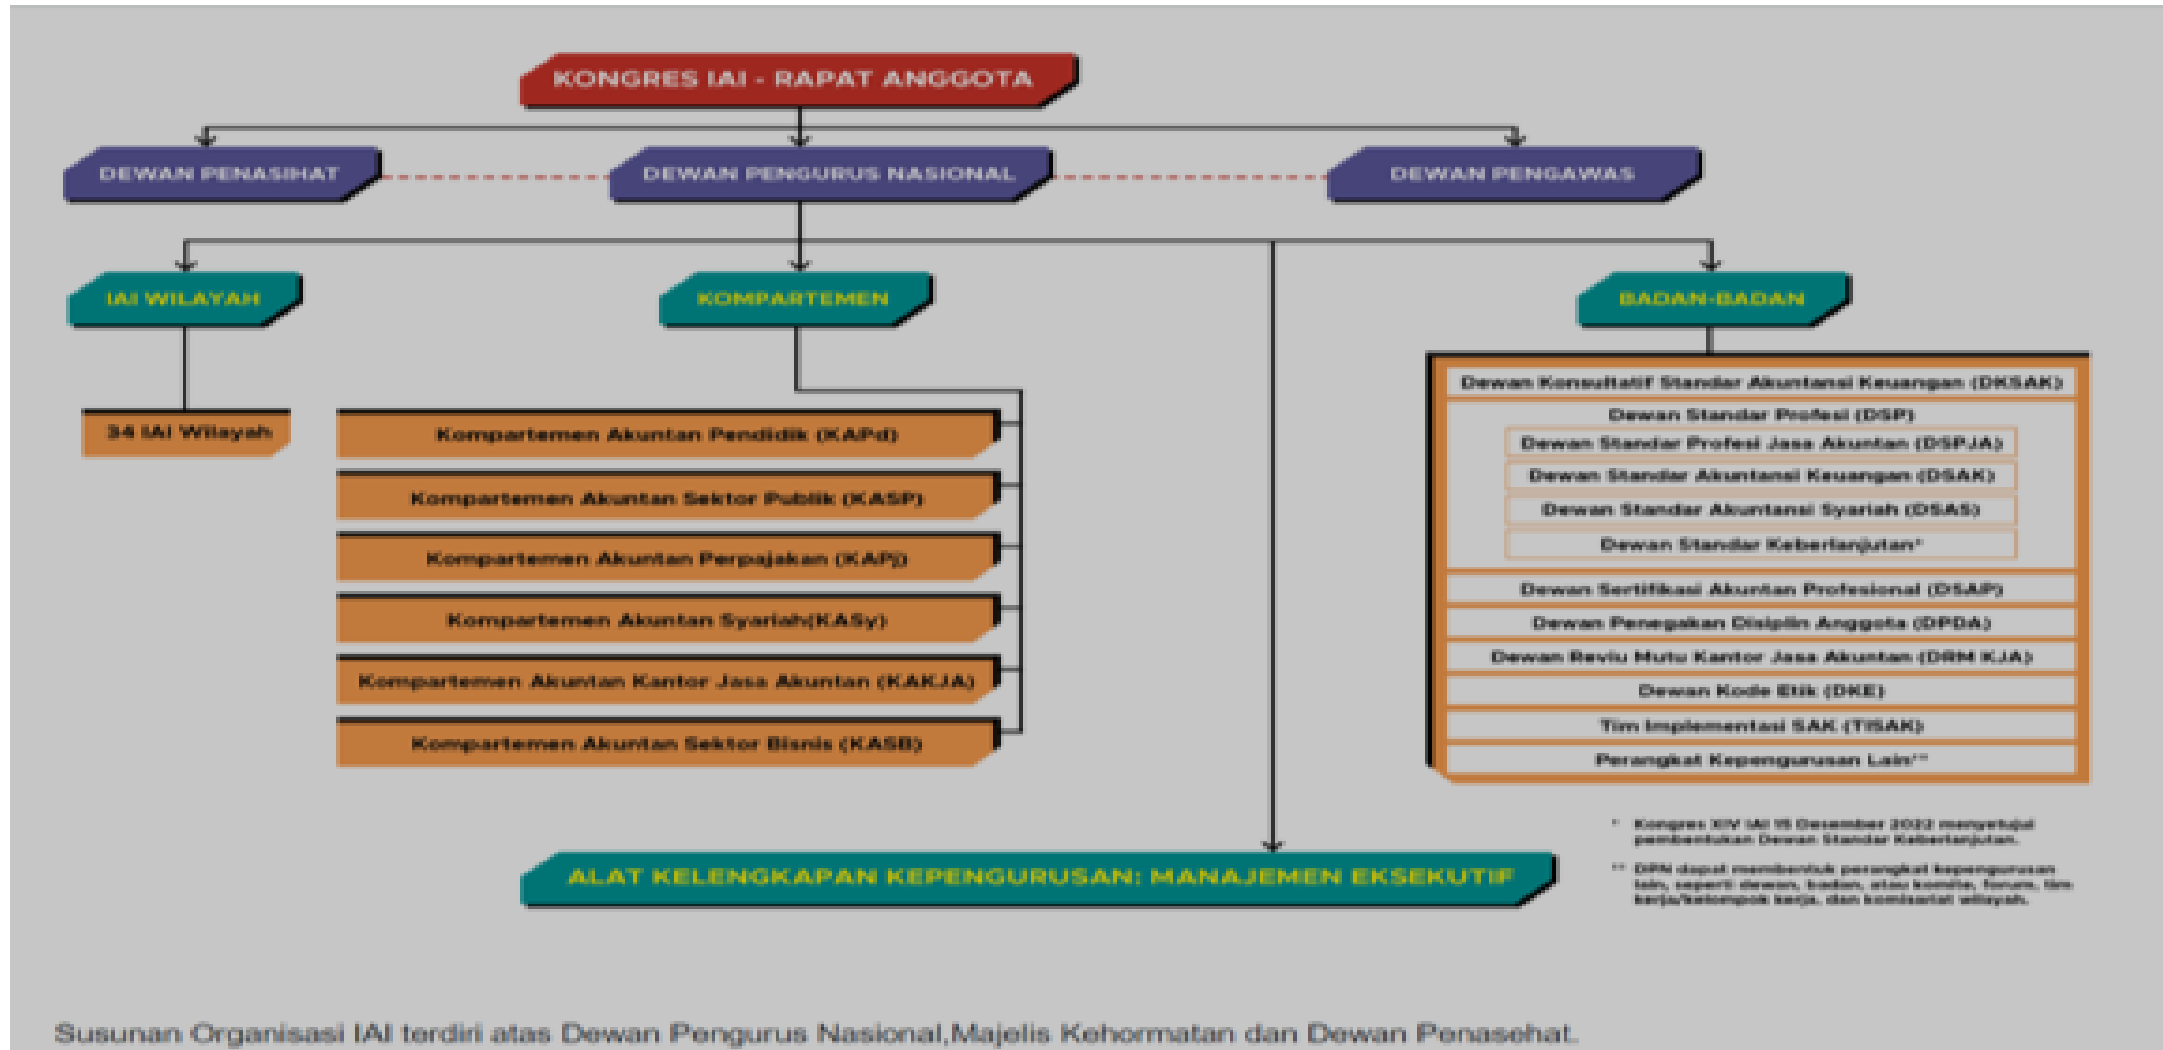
KONGRES IAI - RAPAT ANGGOTA

DEWAN PENASIHAT

DEWAN PENGURUS NASIONAL

DEWAN PENGAWAS

IAI WILAYAH

KOMPARTEMEN

BADAN-BADAN

34 IAI Wilayah

Kompartemen Akuntan Pendidik (KAPd)

Kompartemen Akuntan Sektor Publik (KASP)

Kompartemen Akuntan Perpajakan (KAPj)

Kompartemen Akuntan Syariah(KASy)

Kompartemen Akuntan Kantor Jasa Akuntan (KAKJA)

Kompartemen Akuntan Sektor Bisnis (KASB)

Dewan Konsultatif Standar Akuntansi Keuangan (DKSAK)

Dewan Standar Profesi (DSP)

Dewan Standar Profesi Jasa Akuntan (DSPJA)

Dewan Standar Akuntansi Keuangan (DSAK)

Dewan Standar Akuntansi Syariah (DSAS)

Dewan Standar Keberlanjutan*

Dewan Sertifikasi Akuntan Profesional (DSAP)

Dewan Penegakan Disiplin Anggota (DPDA)

Dewan Reviu Mutu Kantor Jasa Akuntan (DRM KJA)

Dewan Kode Etik (DKE)

Tim Implementasi SAK (TISAK)

Perangkat Kepengurusan Lain**

* Kongres XIV IAI 15 Desember 2022 menyetujui pembentukan Dewan Standar Keberlanjutan.

** DPN dapat membentuk perangkat kepengurusan lain, seperti dewan, badan, atau komite, forum, tim kerja/kelompok kerja, dan komisariat wilayah.

ALAT KELENGKAPAN KEPENGURUSAN: MANAJEMEN EKSEKUTIF

Susunan Organisasi IAI terdiri atas Dewan Pengurus Nasional,Majelis Kehormatan dan Dewan Penasehat.